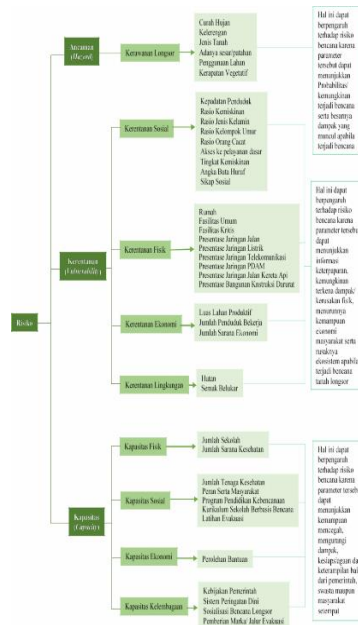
Risiko

Ancaman (Hazard)

Kerawanan Longsor

Curah Hujan
Kelerengan
Jenis Tanah
Adanya sesar/patahan
Penggunaan Lahan
Kerapatan Vegetatif

Hal ini dapat berpengaruh terhadap risiko bencana karena parameter tersebut dapat menunjukkan Probabilitas/ kemungkinan terjadi bencana serta besarnya dampak yang muncul apabila terjadi bencana

Kerentanan (Vulnerability)

Kerentanan Sosial

Kepadatan Penduduk
Rasio Kemiskinan
Rasio Jenis Kelamin
Rasio Kelompok Umur
Rasio Orang Cacat
Akses ke pelayanan dasar
Tingkat Kemiskinan
Angka Buta Huruf
Sikap Sosial

Kerentanan Fisik

Rumah
Fasilitas Umum
Fasilitas Kritis
Presentase Jaringan Jalan
Presentase Jaringan Listrik
Presentase Jaringan Telekomunikasi
Presentase Jaringan PDAM
Presentase Jaringan Jalan Kereta Api
Presentase Bangunan Kontruksi Darurat

Hal ini dapat berpengaruh terhadap risiko bencana karena parameter tersebut dapat menunjukkan informasi keterpaparan, kemungkinan terkena dampak/ kerusakan fisik, menurunnya kemampuan ekonomi masyarakat serta rusaknya ekosistem apabila terjadi bencana tanah longsor

Kerentanan Ekonomi

Luas Lahan Produktif
Jumlah Penduduk Bekerja
Jumlah Sarana Ekonomi

Kerentanan Lingkungan

Hutan
Semak Belukar

Kapasitas (Capacity)

Kapasitas Fisik

Jumlah Sekolah
Jumlah Sarana Kesehatan

Kapasitas Sosial

Jumlah Tenaga Kesehatan
Peran Serta Masyarakat
Program Pendidikan Kebencanaan
Kurikulum Sekolah Berbasis Bencana
Latihan Evakuasi

Hal ini dapat berpengaruh terhadap risiko bencana karena parameter tersebut dapat menunjukkan kemampuan mencegah, mengurangi dampak, kesiapsiagaan dan keterampilan baik dari pemerintah, swasta maupun masyarakat setempat

Kapasitas Ekonomi

Perolehan Bantuan

Kapasitas Kelembagaan

Kebijakan Pemerintah
Sistem Peringatan Dini
Sosialisasi Bencana Longsor
Pemberian Marka/ Jalur Evakuasi